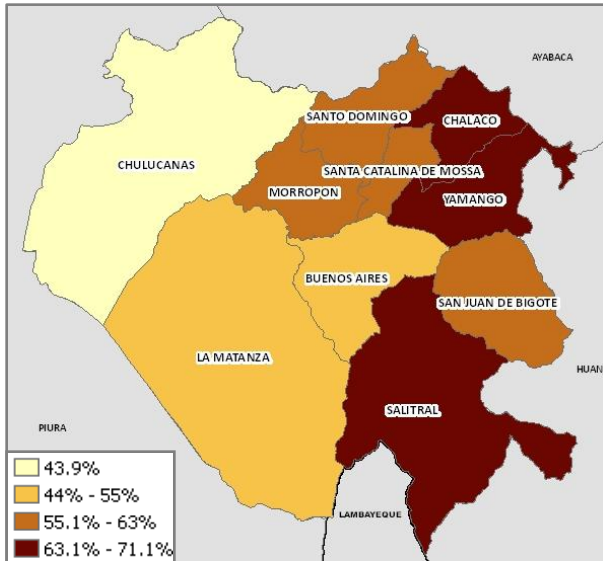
AYABACA

SANTO DOMINGO

CHALACO

CHULUCANAS

SANTA CATALINA DE MOSSA

MORROPON

YAMANGO

BUENOS AIRES

SAN JUAN DE BIGOTE

LA MATANZA

HUAN

PIURA

SALITRAL

LAMBAYEQUE

43.9%
44% - 55%
55.1% - 63%
63.1% - 71.1%